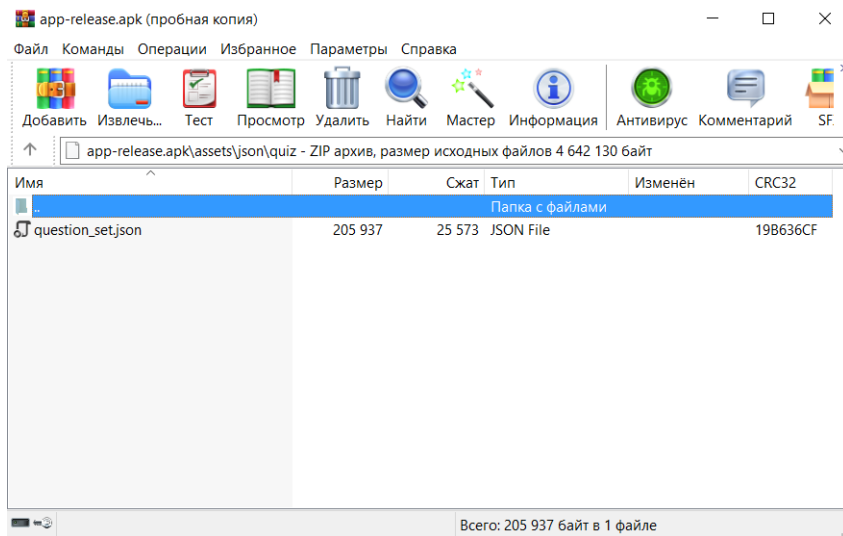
app-release.apk (пробная копия)

Файл Команды Операции Избранное Параметры Справка

Добавить Извлечь... Тест Просмотр Удалить Найти Мастер Информация Антивирус Комментарий SF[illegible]

app-release.apk\assets\json\quiz - ZIP архив, размер исходных файлов 4 642 130 байт

| Имя | Размер | Сжат | Тип | Изменён | CRC32 |
|---|---|---|---|---|---|
| .. | | | Папка с файлами | | |
| question_set.json | 205 937 | 25 573 | JSON File | | 19B636CF |

Всего: 205 937 байт в 1 файле